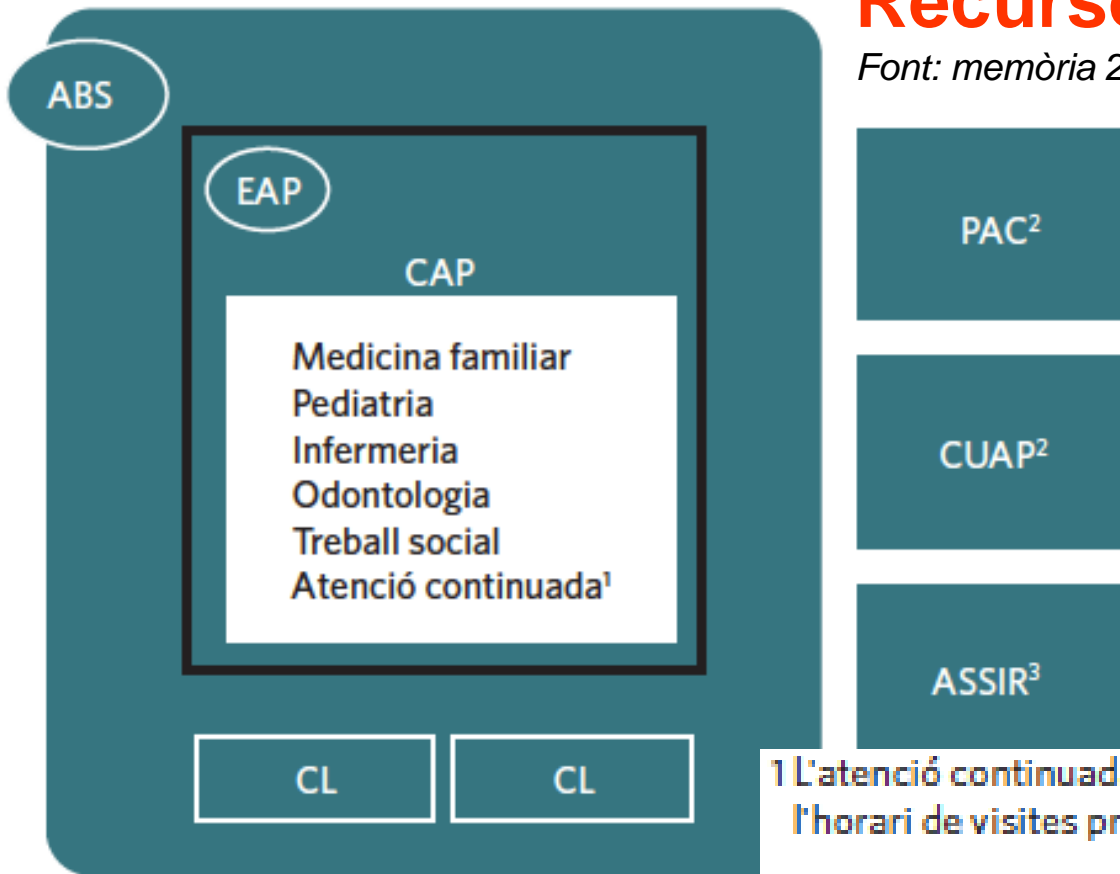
Recurs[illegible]
Font: memòria 2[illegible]

ABS

EAP

CAP

Medicina familiar
Pediatria
Infermeria
Odontologia
Treball social
Atenció continuada$^1$

CL

CL

PAC$^2$

CUAP$^2$

ASSIR$^3$

1 L'atenció continuad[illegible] l'horari de visites pr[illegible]